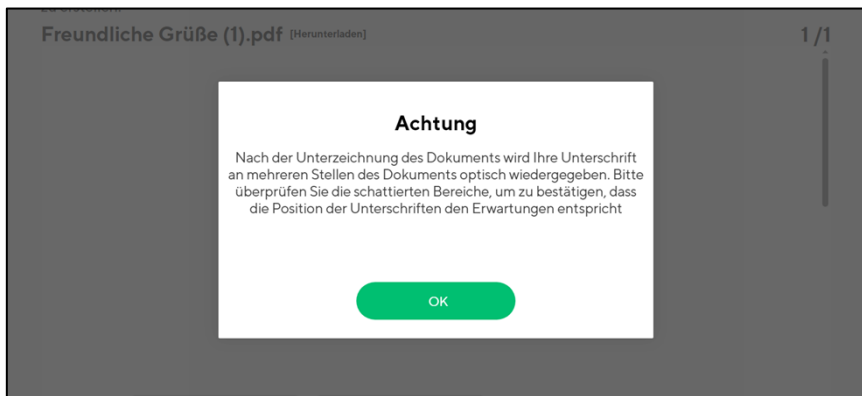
Freundliche Grüße (1).pdf [Herunterladen]

1/1

Achtung

Nach der Unterzeichnung des Dokuments wird Ihre Unterschrift an mehreren Stellen des Dokuments optisch wiedergegeben. Bitte überprüfen Sie die schattierten Bereiche, um zu bestätigen, dass die Position der Unterschriften den Erwartungen entspricht

OK